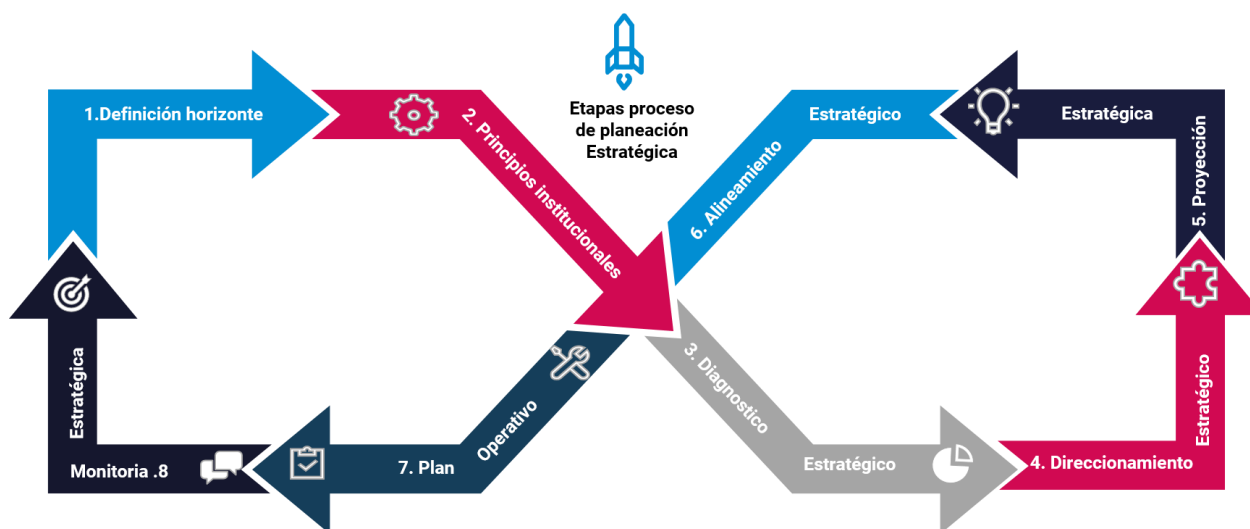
Etapas proceso de planeación Estratégica

1.Definición horizonte

2. Principios institucionales

3. Diagnostico

Estratégico

4. Direccionamiento

Estratégico

5. Proyección

Estratégica

Estratégico

6. Alineamiento

7. Plan

Operativo

Monitoria .8

Estratégica